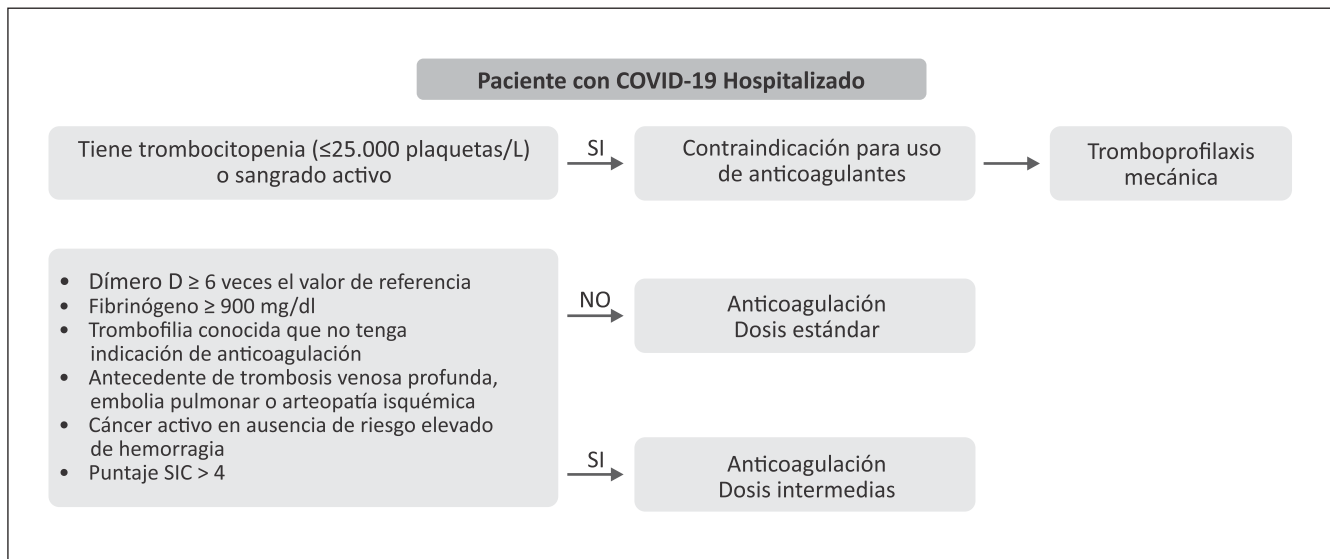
Paciente con COVID-19 Hospitalizado

Tiene trombocitopenia (≤25.000 plaquetas/L) o sangrado activo

SI

Contraindicación para uso de anticoagulantes

Tromboprofilaxis mecánica

- Dímero D ≥ 6 veces el valor de referencia
- Fibrinógeno ≥ 900 mg/dl
- Trombofilia conocida que no tenga indicación de anticoagulación
- Antecedente de trombosis venosa profunda, embolia pulmonar o arteopatía isquémica
- Cáncer activo en ausencia de riesgo elevado de hemorragia
- Puntaje SIC > 4

NO

Anticoagulación
Dosis estándar

SI

Anticoagulación
Dosis intermedias